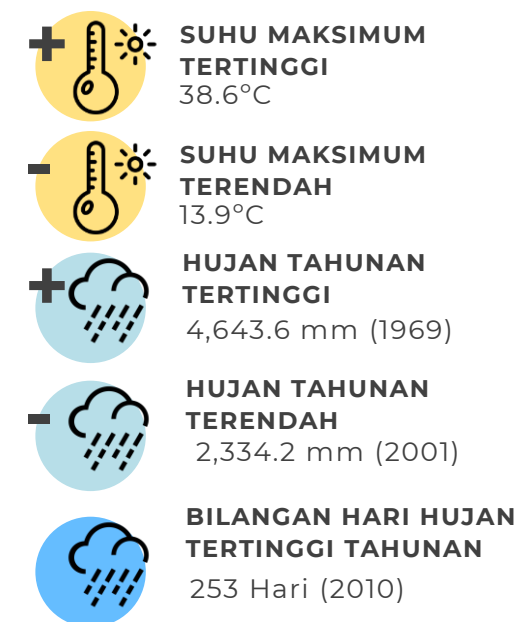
+ SUHU MAKSIMUM TERTINGGI
38.6°C

- SUHU MAKSIMUM TERENDAH
13.9°C

+ HUJAN TAHUNAN TERTINGGI
4,643.6 mm (1969)

- HUJAN TAHUNAN TERENDAH
2,334.2 mm (2001)

BILANGAN HARI HUJAN TERTINGGI TAHUNAN
253 Hari (2010)